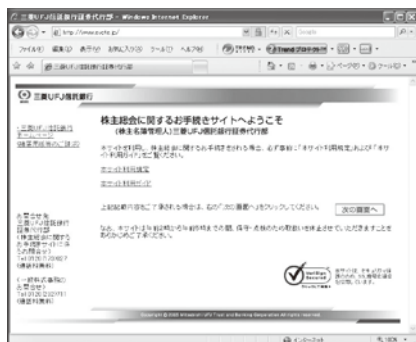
三菱UFJ信託銀行証券代行部 - Windows Internet Explorer

http://www.evote.jp/

ファイル(F) 編集(E) 表示(V) お気に入り(A) ツール(T) ヘルプ(H)

三菱UFJ信託銀行証券代行部

三菱UFJ信託銀行

・三菱UFJ信託銀行ホームページ
・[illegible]

株主総会に関するお手続きサイトへようこそ
(株主名簿管理人)三菱UFJ信託銀行証券代行部

ネット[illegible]をご利用いただく場合は、必ず事前に「ネット利用規定」および「ネット利用ガイド」をご覧ください。

ネット利用規定

ネット利用ガイド

上記記載内容をご了承される場合は、右の「次の画面へ」をクリックしてください。

次の画面へ

なお、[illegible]

お問合せ先
三菱UFJ信託銀行
証券代行部
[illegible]
Tel 0120-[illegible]
(通話料無料)

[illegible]
お問合せ先
Tel 0120-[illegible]
(通話料無料)

VeriSign Secured

Copyright © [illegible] Mitsubishi UFJ Trust and Banking Corporation All rights reserved.

インターネット

100%